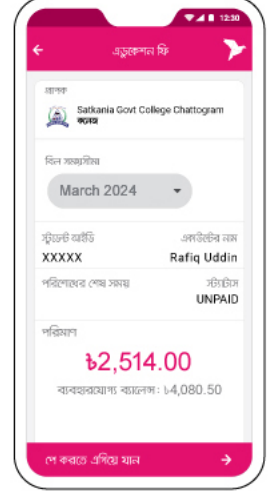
12:30

এডুকেশন ফি

মারচেন্ট

Satkania Govt College Chattogram কলেজ

বিল সময়সীমা

March 2024

স্টুডেন্ট আইডি
XXXXX

একাউন্টের নাম
Rafiq Uddin

পরিশোধের শেষ সময়

স্ট্যাটাস
UNPAID

পরিমাণ

৳2,514.00

ব্যবহারযোগ্য ব্যালেন্স: ৳4,080.50

পে করতে এগিয়ে যান